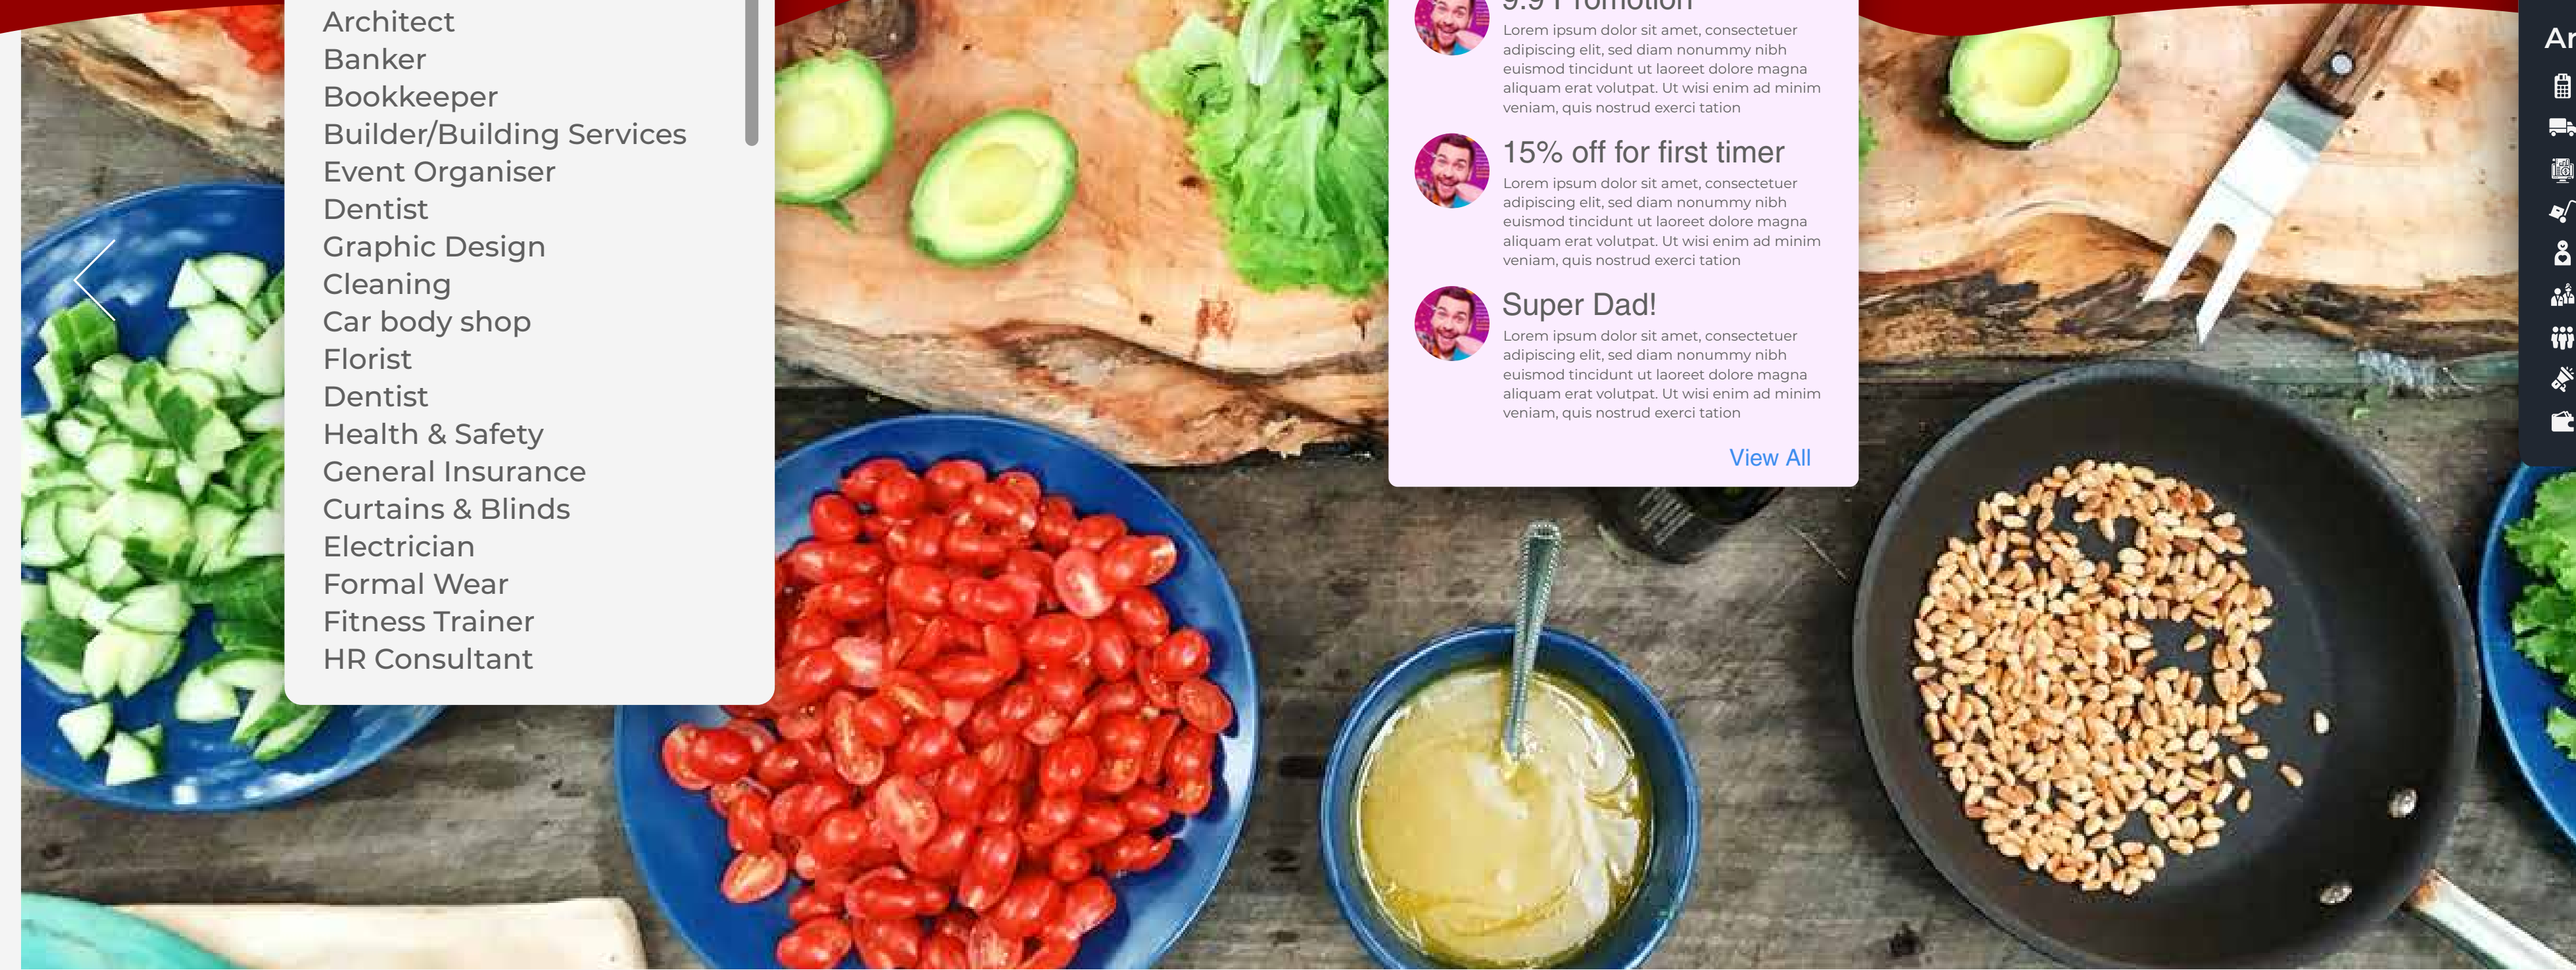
Architect
Banker
Bookkeeper
Builder/Building Services
Event Organiser
Dentist
Graphic Design
Cleaning
Car body shop
Florist
Dentist
Health & Safety
General Insurance
Curtains & Blinds
Electrician
Formal Wear
Fitness Trainer
HR Consultant

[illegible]

Lorem ipsum dolor sit amet, consectetuer adipiscing elit, sed diam nonummy nibh euismod tincidunt ut laoreet dolore magna aliquam erat volutpat. Ut wisi enim ad minim veniam, quis nostrud exerci tation

15% off for first timer

Lorem ipsum dolor sit amet, consectetuer adipiscing elit, sed diam nonummy nibh euismod tincidunt ut laoreet dolore magna aliquam erat volutpat. Ut wisi enim ad minim veniam, quis nostrud exerci tation

Super Dad!

Lorem ipsum dolor sit amet, consectetuer adipiscing elit, sed diam nonummy nibh euismod tincidunt ut laoreet dolore magna aliquam erat volutpat. Ut wisi enim ad minim veniam, quis nostrud exerci tation

View All

Ar